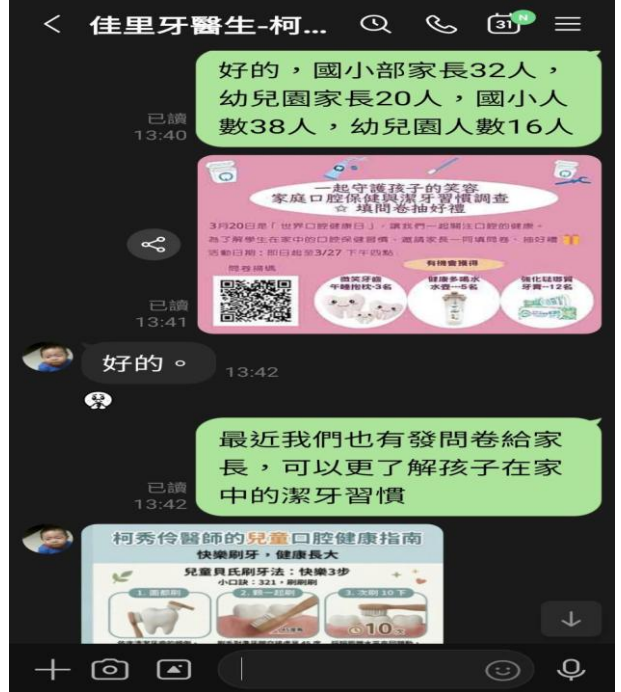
< 佳里牙醫生-柯...

31 N

好的，國小部家長32人，幼兒園家長20人，國小人數38人，幼兒園人數16人

已讀
13:40

一起守護孩子的笑容
家庭口腔保健與潔牙習慣調查
☆ 填問卷抽好禮

3月20日是「世界口腔健康日」，讓我們一起關注口腔的健康。為了解學生在家中的口腔保健習慣，邀請家長一同填問卷，抽好禮
活動日期：即日起至3/27 下午四點

問卷連結

有機會獲得

微笑牙齒午睡抱枕-3名

健康多喝水水壺-5名

強化琺瑯質牙膏-12名

已讀
13:41

好的。 13:42

最近我們也有發問卷給家長，可以更了解孩子在家中的潔牙習慣

已讀
13:42

柯秀伶醫師的兒童口腔健康指南
快樂刷牙，健康長大
兒童貝氏刷牙法：快樂3步
小口訣：321，刷刷刷
1. 角度斜
2. 貼一起刷
3. 次刷 10 下
10